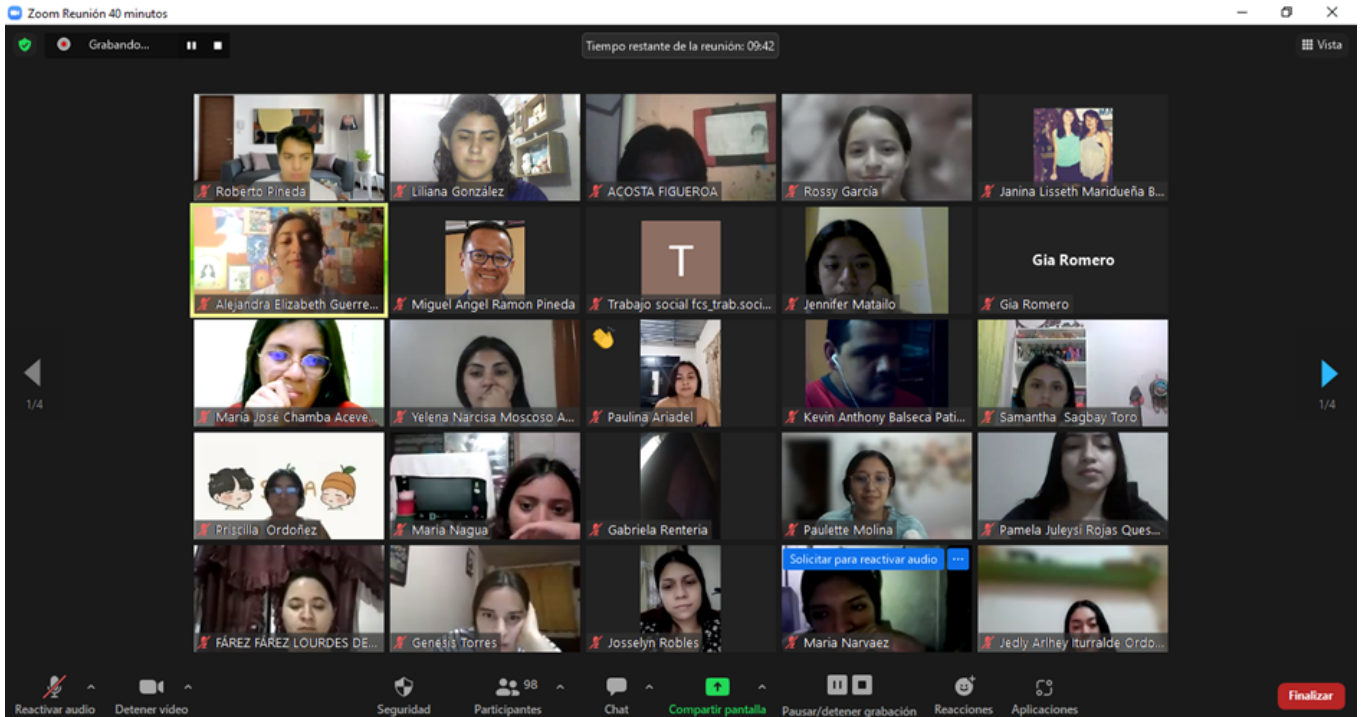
Zoom Reunión 40 minutos

Grabando...

Tiempo restante de la reunión: 09:42

Vista

Roberto Pineda
Liliana González
ACOSTA FIGUEROA
Rossy García
Janina Lisseth Maridueña B...

Alejandra Elizabeth Guerre...
Miguel Angel Ramon Pineda
T
Trabajo social fcs_trab.soci...
Jennifer Matailo
Gia Romero
Gia Romero

María José Chamba Aceve...
Yelena Narcisa Moscoso A...
Paulina Ariadel
Kevin Anthony Balseca Pati...
Samantha Sagbay Toro

1/4
1/4

Priscilla Ordoñez
Maria Nagua
Gabriela Renteria
Paulette Molina
Pamela Juleysi Rojas Ques...

FÁREZ FÁREZ LOURDES DE...
Genesis Torres
Josselyn Robles
Solicitar para reactivar audio
Maria Narvaez
Jedly Arlhey Iturralde Ordo...

Reactivar audio
Detener video
Seguridad
98
Participantes
Chat
Compartir pantalla
Pausar/detener grabación
Reacciones
Aplicaciones
Finalizar